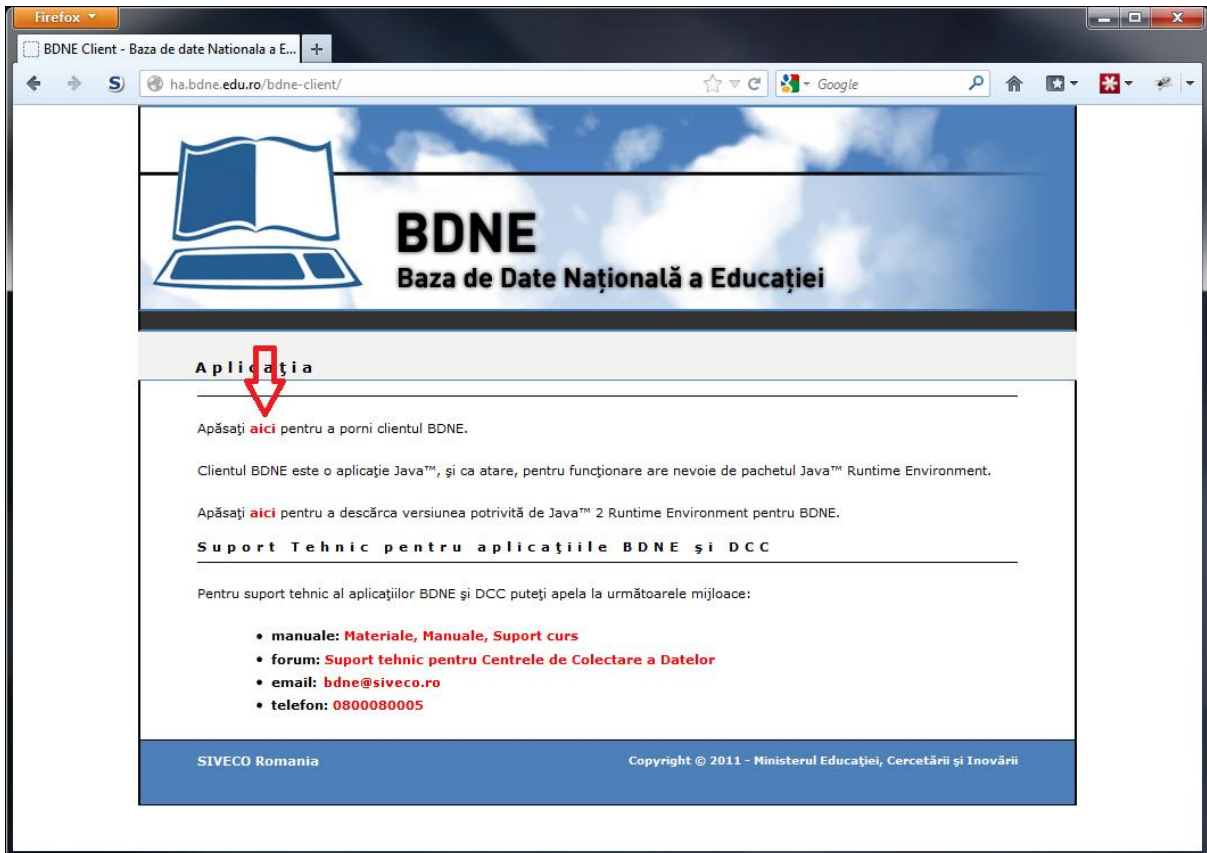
Firefox

BDNE Client - Baza de date Nationala a E...

ha.bdne.edu.ro/bdne-client/

Google

BDNE
Baza de Date Națională a Educației

Aplicaţia

Apăsaţi aici pentru a porni clientul BDNE.

Clientul BDNE este o aplicaţie Java™, şi ca atare, pentru funcţionare are nevoie de pachetul Java™ Runtime Environment.

Apăsaţi aici pentru a descărca versiunea potrivită de Java™ 2 Runtime Environment pentru BDNE.

Suport Tehnic pentru aplicaţiile BDNE şi DCC

Pentru suport tehnic al aplicaţiilor BDNE şi DCC puteţi apela la următoarele mijloace:

- manuale: Materiale, Manuale, Suport curs
- forum: Suport tehnic pentru Centrele de Colectare a Datelor
- email: bdne@siveco.ro
- telefon: 0800080005

SIVECO Romania

Copyright © 2011 - Ministerul Educaţiei, Cercetării şi Inovării